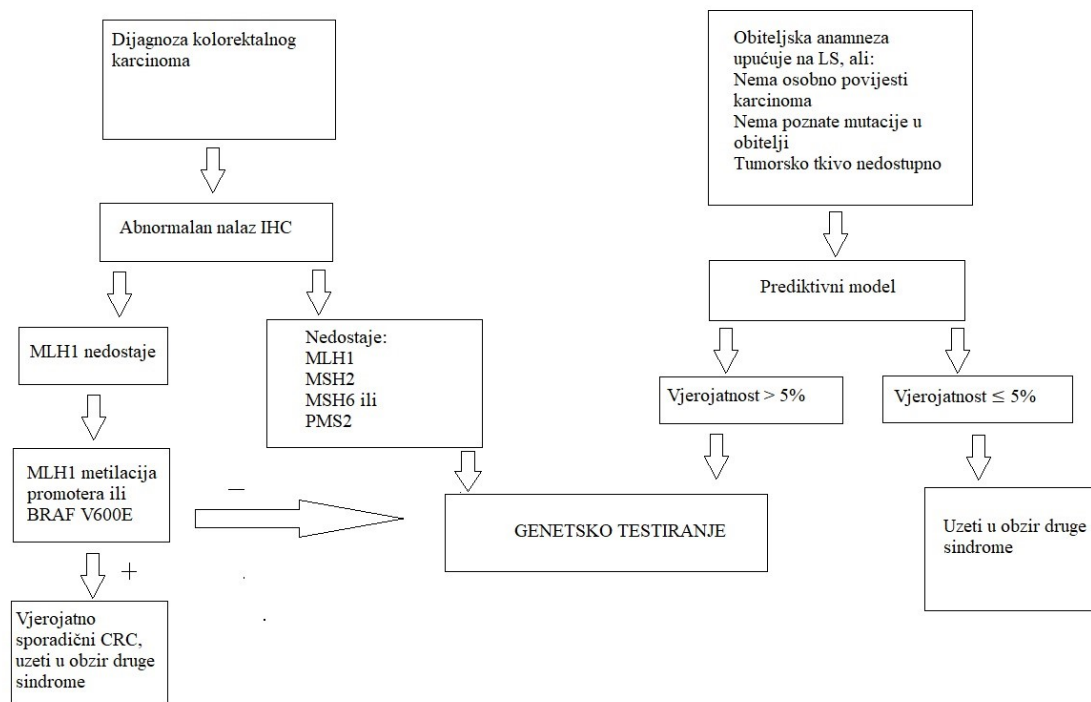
Dijagnoza kolorektalnog karcinoma

Abnormalan nalaz IHC

MLH1 nedostaje

Nedostaje:
MLH1
MSH2
MSH6 ili
PMS2

MLH1 metilacija promotera ili BRAF V600E

–

+

Vjerojatno sporadični CRC, uzeti u obzir druge sindrome

GENETSKO TESTIRANJE

Obiteljska anamneza upućuje na LS, ali:
Nema osobno povijesti karcinoma
Nema poznate mutacije u obitelji
Tumorsko tkivo nedostupno

Prediktivni model

Vjerojatnost > 5%

Vjerojatnost $\leq$ 5%

Uzeti u obzir druge sindrome